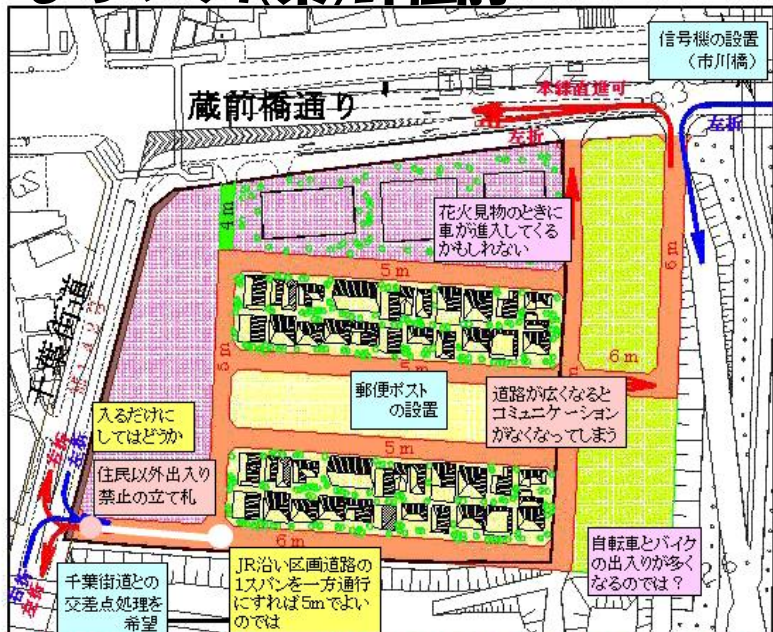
信号機の設置（市川橋）

国道

蔵前橋通り

本線直進可

左折

左折

4m

花火見物のときに車が進入してくるかもしれない

6m

5m

千葉街道

5m

6m

郵便ポストの設置

道路が広くなるとコミュニケーションがなくなってしまう

入るだけにしてはどうか

5m

右折

左折

住民以外出入り禁止の立て札

6m

右折

左折

自転車とバイクの出入りが多くなるのでは？

千葉街道との交差点処理を希望

JR沿い区画道路の1スパンを一方通行にすれば5mでよいのでは